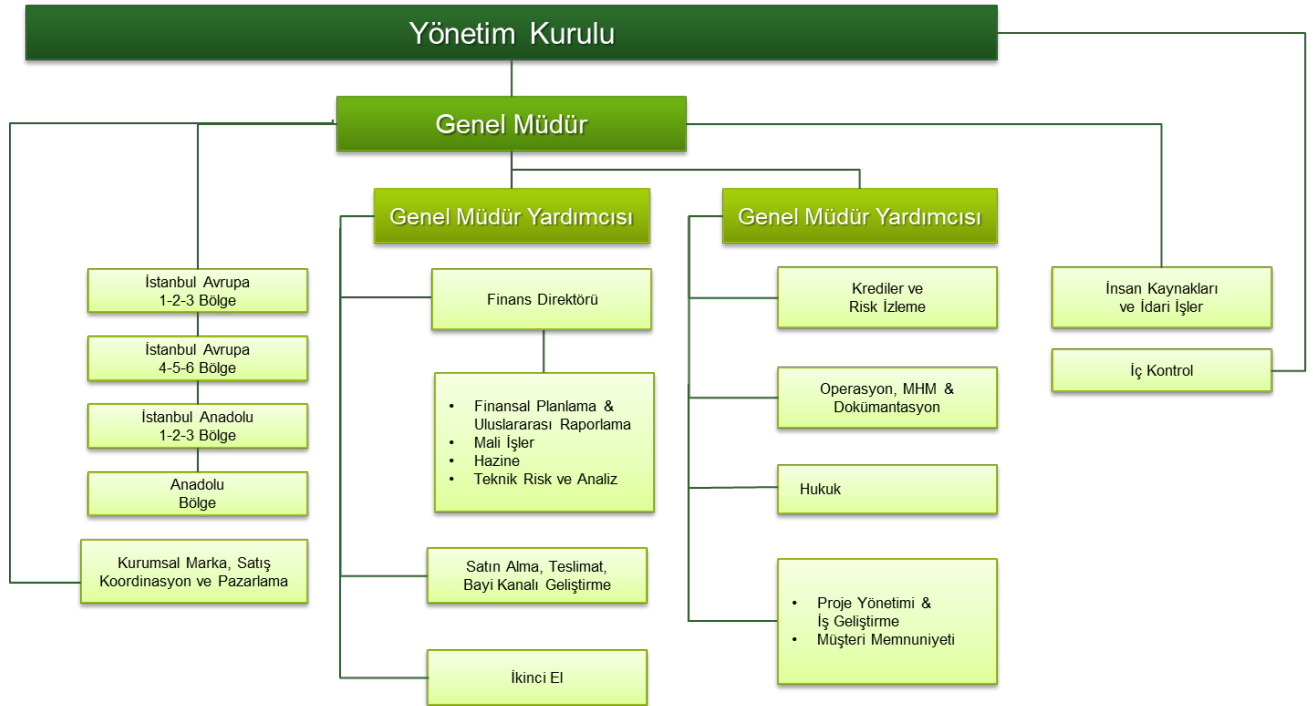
Yönetim Kurulu

Genel Müdür

İstanbul Avrupa 1-2-3 Bölge

İstanbul Avrupa 4-5-6 Bölge

İstanbul Anadolu 1-2-3 Bölge

Anadolu Bölge

Kurumsal Marka, Satış Koordinasyon ve Pazarlama

Genel Müdür Yardımcısı

Finans Direktörü

- Finansal Planlama & Uluslararası Raporlama
- Mali İşler
- Hazine
- Teknik Risk ve Analiz

Satın Alma, Teslimat, Bayi Kanalı Geliştirme

İkinci El

Genel Müdür Yardımcısı

Krediler ve Risk İzleme

Operasyon, MHM & Dokümantasyon

Hukuk

- Proje Yönetimi & İş Geliştirme
- Müşteri Memnuniyeti

İnsan Kaynakları ve İdari İşler

İç Kontrol